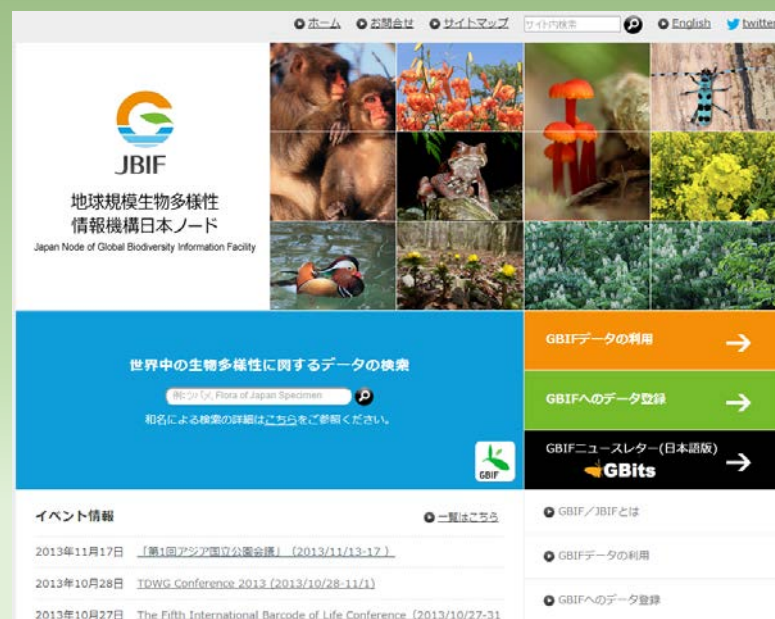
ホーム お問合せ サイトマップ サイト内検索 English twitter

JBIF

地球規模生物多様性情報機構日本ノード

Japan Node of Global Biodiversity Information Facility

世界中の生物多様性に関するデータの検索

例:ツバメ, Flora of Japan Specimen

和名による検索の詳細はこちらをご参照ください。

GBIF

GBIFデータの利用

GBIFへのデータ登録

GBIFニュースレター(日本語版) GBits

イベント情報

一覧はこちら

2013年11月17日 「第1回アジア国立公園会議」(2013/11/13-17)

2013年10月28日 TDWG Conference 2013 (2013/10/28-11/1)

2013年10月27日 The Fifth International Barcode of Life Conference (2013/10/27-31

GBIF／JBIFとは

GBIFデータの利用

GBIFへのデータ登録